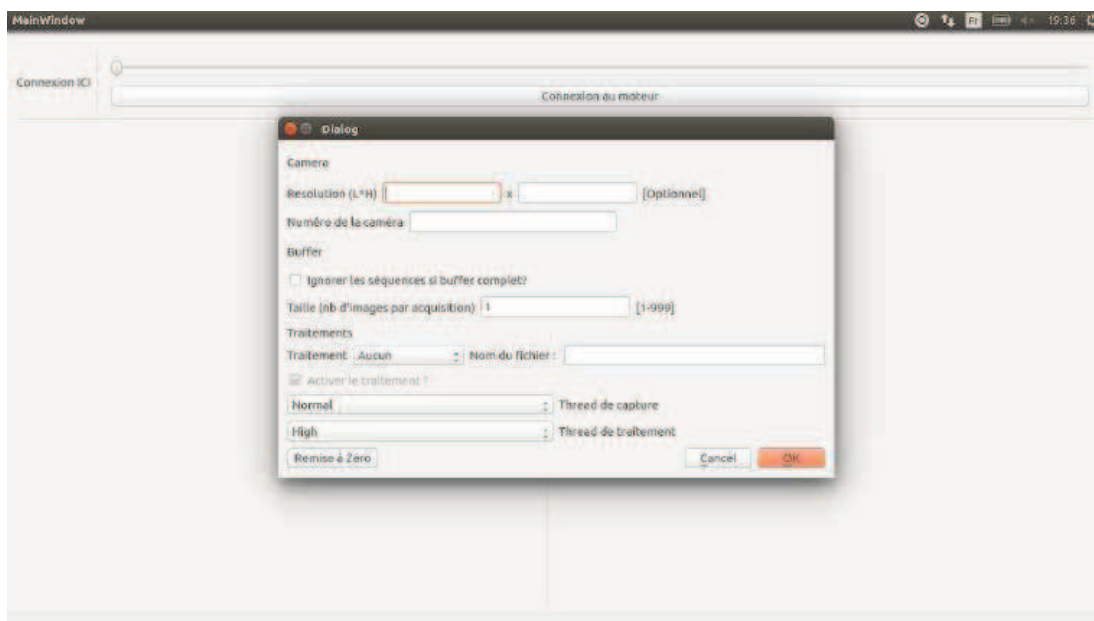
MainWindow

Fr 19:36

Connexion ICI

Connexion au moteur

Dialog

Camera

Resolution (L*H) x [Optionnel]

Numéro de la caméra

Buffer

Ignorer les séquences si buffer complet?

Taille (nb d'images par acquisition) 1 [1-999]

Traitements

Traitement Aucun Nom du fichier :

Activer le traitement ?

Normal Thread de capture

High Thread de traitement

Remise à Zéro

Cancel OK